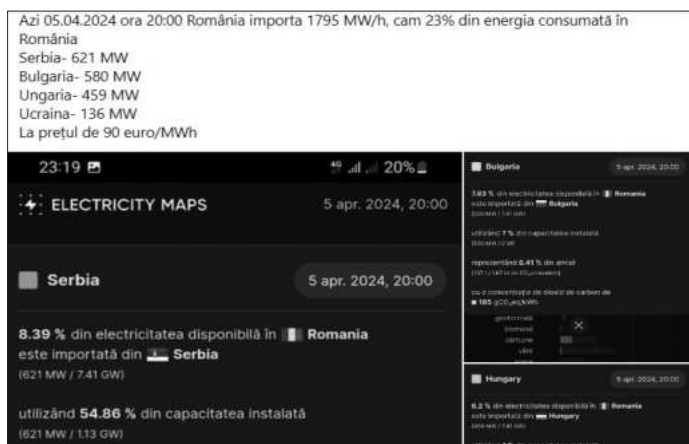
Azi 05.04.2024 ora 20:00 România importa 1795 MW/h, cam 23% din energia consumată în România
Serbia- 621 MW
Bulgaria- 580 MW
Ungaria- 459 MW
Ucraina- 136 MW
La prețul de 90 euro/MWh

23:19

20%

ELECTRICITY MAPS

5 apr. 2024, 20:00

Serbia

5 apr. 2024, 20:00

8.39 % din electricitatea disponibilă în Romania este importată din Serbia
(621 MW / 7.41 GW)

utilizând 54.86 % din capacitatea instalată
(621 MW / 1.13 GW)

Bulgaria

5 apr. 2024, 20:00

7.83 % din electricitatea disponibilă în Romania este importată din Bulgaria
(580 MW / 7.41 GW)

utilizând 7 % din capacitatea instalată
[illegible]

reprezentând 0.41 % din emisii
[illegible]

cu o concentrație de dioxid de carbon de
185 gCO₂eq/kWh

geotermală
biomasă
cărbune
vânt

Hungary

5 apr. 2024, 20:00

6.2 % din electricitatea disponibilă în Romania este importată din Hungary
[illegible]